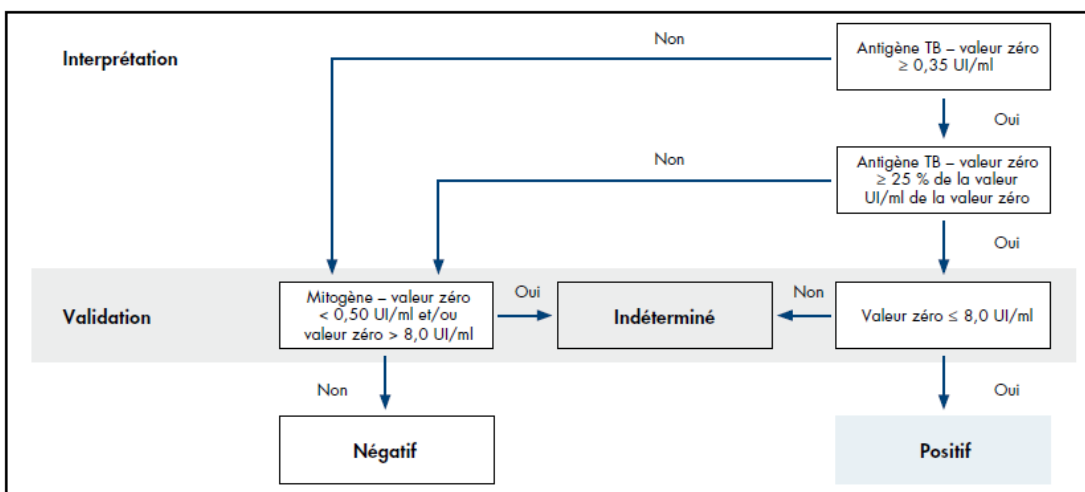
Interprétation

Antigène TB – valeur zéro $\geq$ 0,35 UI/ml

Non

Oui

Antigène TB – valeur zéro $\geq$ 25 % de la valeur UI/ml de la valeur zéro

Non

Oui

Validation

Mitogène – valeur zéro < 0,50 UI/ml et/ou valeur zéro > 8,0 UI/ml

Oui

Indéterminé

Non

Valeur zéro $\leq$ 8,0 UI/ml

Non

Oui

Négatif

Positif